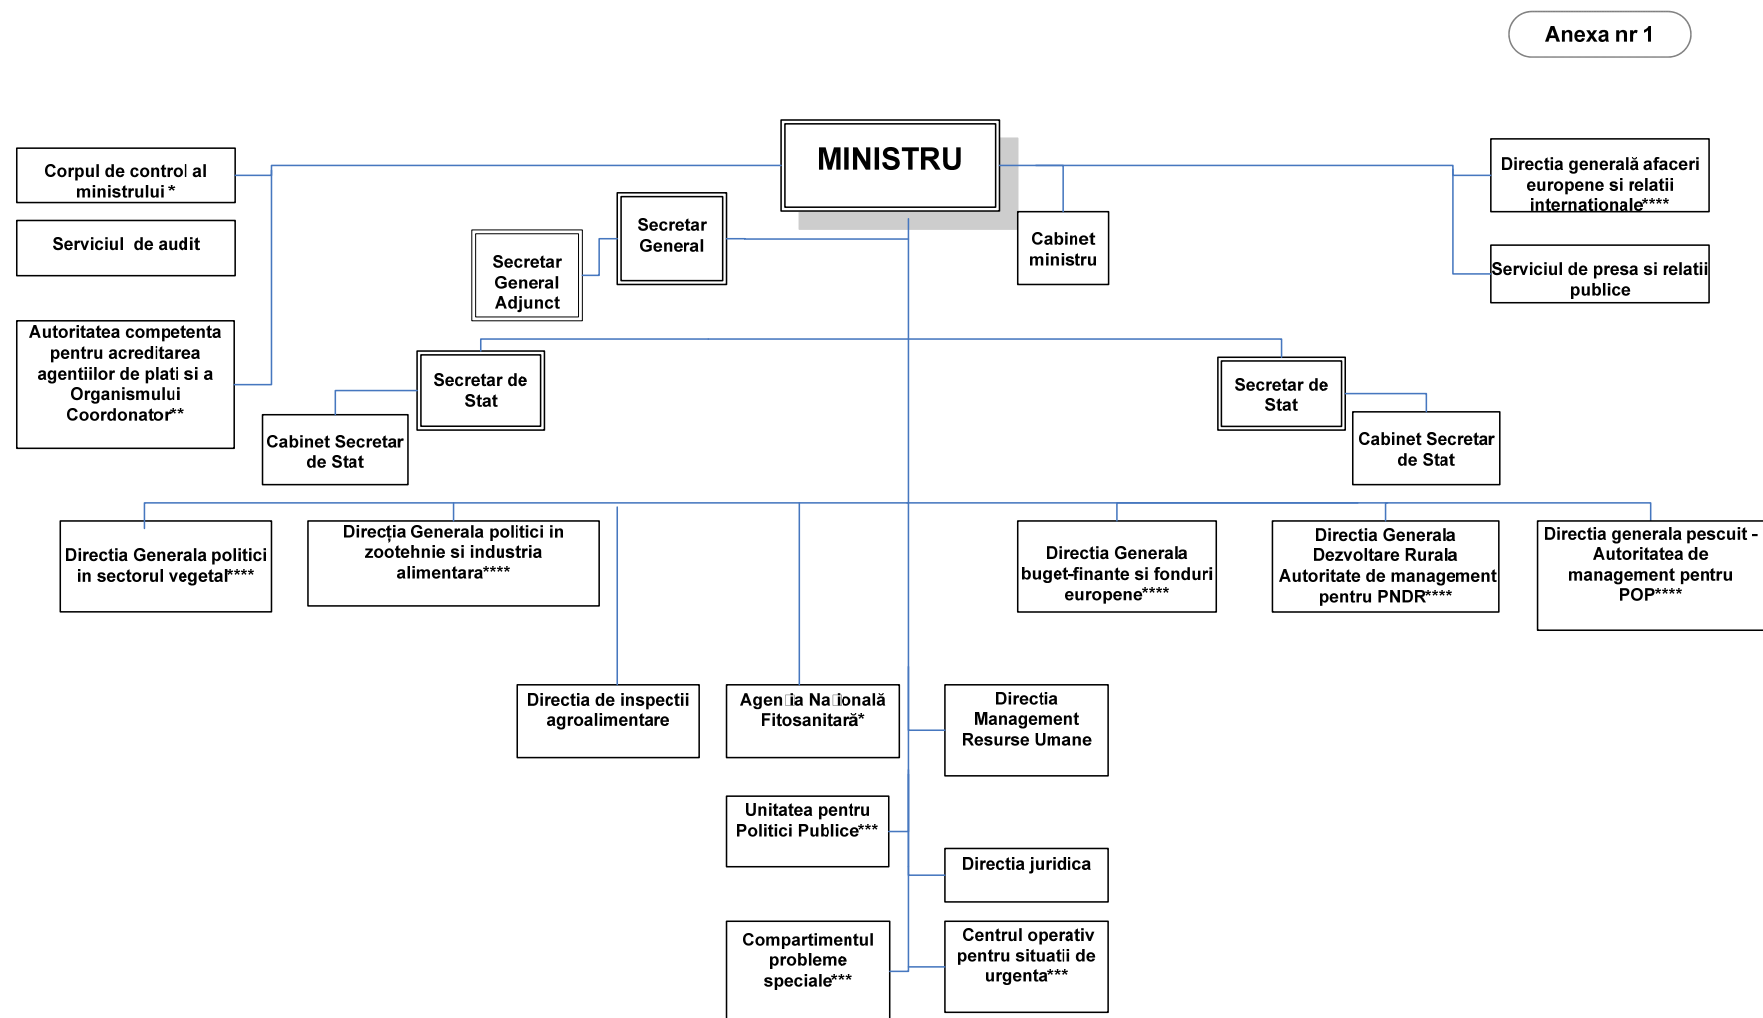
Anexa nr 1

MINISTRU

Corpul de control al ministrului *

Serviciul de audit

Autoritatea competenta pentru acreditarea agentiilor de plati si a Organismului Coordonator**

Secretar General

Secretar General Adjunct

Cabinet ministru

Directia generală afaceri europene si relatii internationale****

Serviciul de presa si relatii publice

Secretar de Stat

Cabinet Secretar de Stat

Secretar de Stat

Cabinet Secretar de Stat

Directia Generala politici in sectorul vegetal****

Direcția Generala politici in zootehnie si industria alimentara****

Directia Generala buget-finante si fonduri europene****

Directia Generala Dezvoltare Rurala Autoritate de management pentru PNDR****

Directia generala pescuit - Autoritatea de management pentru POP****

Directia de inspectii agroalimentare

Agen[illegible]ia Na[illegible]ională Fitosanitară*

Directia Management Resurse Umane

Unitatea pentru Politici Publice***

Directia juridica

Compartimentul probleme speciale***

Centrul operativ pentru situatii de urgenta***